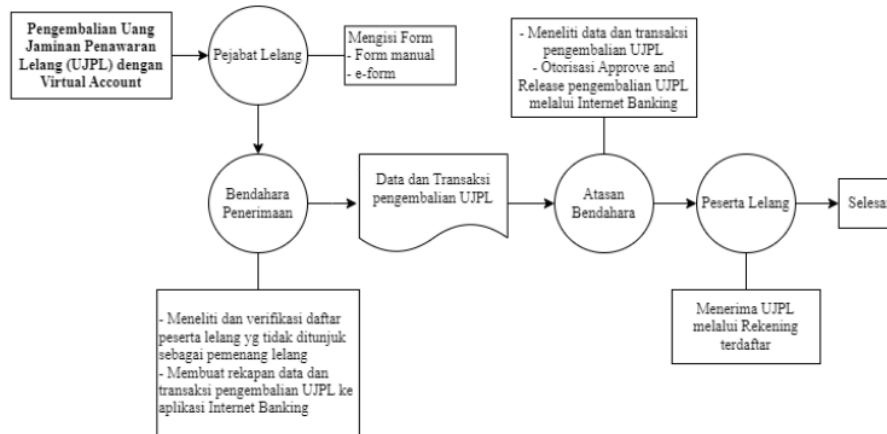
Pengembalian Uang Jaminan Penawaran Lelang (UJPL) dengan Virtual Account

Pejabat Lelang

Mengisi Form
- Form manual
- e-form

- Meneliti data dan transaksi pengembalian UJPL
- Otorisasi Approve and Release pengembalian UJPL melalui Internet Banking

Bendahara Penerimaan

Data dan Transaksi pengembalian UJPL

Atasan Bendahara

Peserta Lelang

Selesa

- Meneliti dan verifikasi daftar peserta lelang yg tidak ditunjuk sebagai pemenang lelang
- Membuat rekapan data dan transaksi pengembalian UJPL ke aplikasi Internet Banking

Menerima UJPL melalui Rekening terdaftar